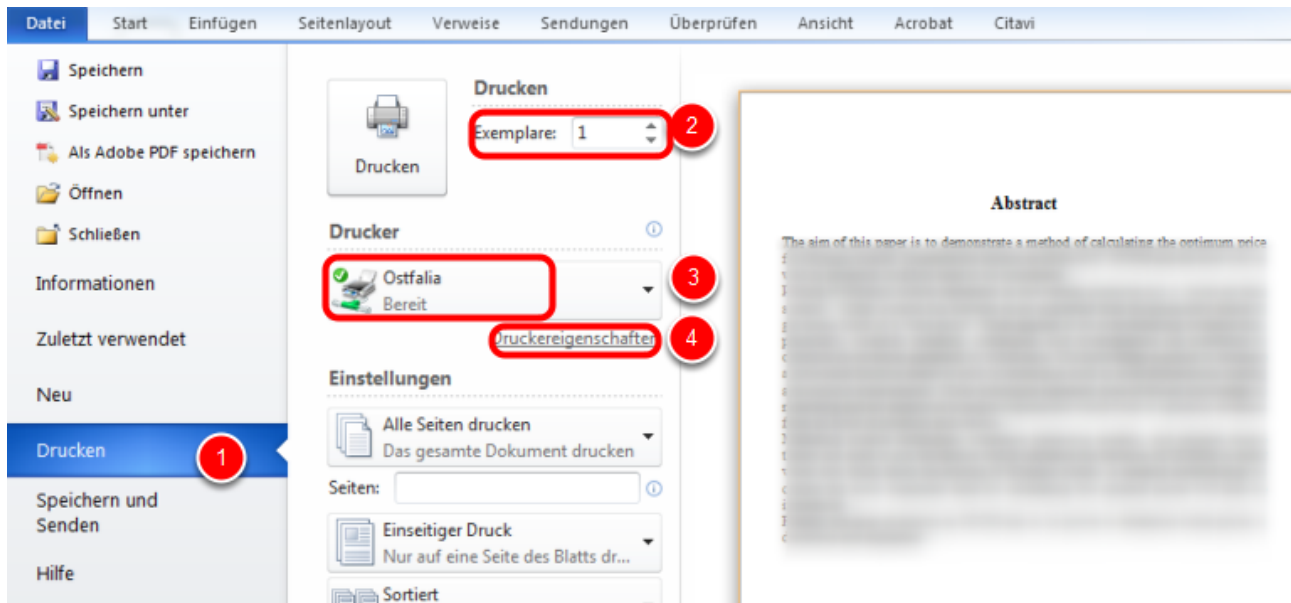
Datei Start Einfügen Seitenlayout Verweise Sendungen Überprüfen Ansicht Acrobat Citavi

Speichern
Speichern unter
Als Adobe PDF speichern
Öffnen
Schließen
Informationen
Zuletzt verwendet
Neu
Drucken
1
Speichern und Senden
Hilfe

Drucken
Drucken
Exemplare: 1
2
Drucker
Ostfalia
Bereit
3
Druckereigenschaften
4
Einstellungen
Alle Seiten drucken
Das gesamte Dokument drucken
Seiten:
Einseitiger Druck
Nur auf eine Seite des Blatts dr...
Sortiert

Abstract
The aim of this paper is to demonstrate a method of calculating the optimum price
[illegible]